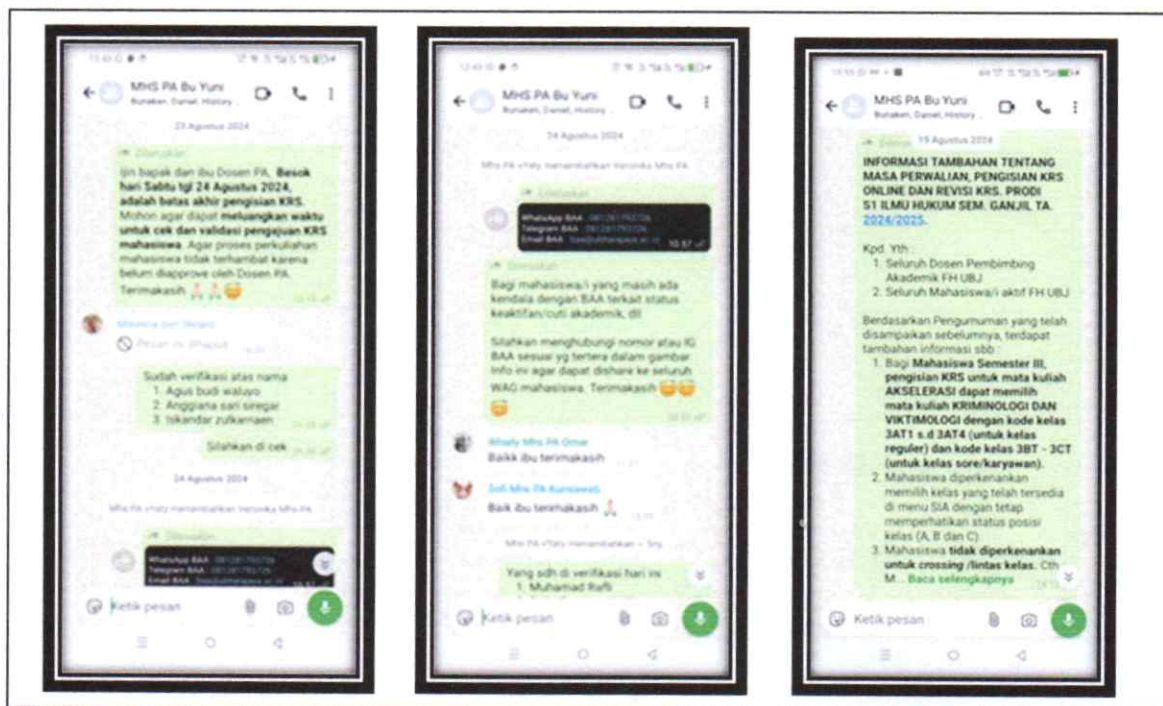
MHS PA Bu Yuni
Bunaken, Daniel, History

23 Agustus 2024

Diteruskan

Ijin bapak dan ibu Dosen PA. **Besok hari Sabtu tgl 24 Agustus 2024, adalah batas akhir pengisian KRS.** Mohon agar dapat **meluangkan waktu untuk cek dan validasi pengajuan KRS mahasiswa**. Agar proses perkuliahan mahasiswa tidak terhambat karena belum diapprove oleh Dosen PA. Terimakasih 🙏🙏😁

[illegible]

Pesan ini dihapus

Sudah verifikasi atas nama
1. Agus budi waluyo
2. Anggiana sari siregar
3. Iskandar zulkarnaen

Silahkan di cek

24 Agustus 2024

Mhs PA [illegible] menambahkan Veronika Mhs PA

Diteruskan

WhatsApp BAA : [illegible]
Telegram BAA : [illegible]
Email BAA : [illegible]

Ketik pesan

MHS PA Bu Yuni
Bunaken, Daniel, History

24 Agustus 2024

Mhs PA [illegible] menambahkan Veronika Mhs PA

Diteruskan

WhatsApp BAA : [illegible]
Telegram BAA : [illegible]
Email BAA : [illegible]
10.57

Diteruskan

Bagi mahasiswa/i yang masih ada kendala dengan BAA terkait status keaktifan/cuti akademik, dll

Silahkan menghubungi nomor atau IG BAA sesuai yg tertera dalam gambar Info ini agar dapat dishare ke seluruh WAG mahasiswa. Terimakasih 😁😁😁

Rhaty Mhs PA Omar
Baikk ibu terimakasih

Sri Mhs PA Kurniawati
Baik ibu terimakasih 🙏

Mhs PA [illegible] menambahkan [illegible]

Yang sdh di verifikasi hari ini
1. Muhamad Rafli

Ketik pesan

MHS PA Bu Yuni
Bunaken, Daniel, History

19 Agustus 2024

Diteruskan

**INFORMASI TAMBAHAN TENTANG MASA PERWALIAN, PENGISIAN KRS ONLINE DAN REVISI KRS. PRODI S1 ILMU HUKUM SEM. GANJIL TA. 2024/2025.**

Kpd. Yth :
1. Seluruh Dosen Pembimbing Akademik FH UBJ
2. Seluruh Mahasiswa/i aktif FH UBJ

Berdasarkan Pengumuman yang telah disampaikan sebelumnya, terdapat tambahan informasi sbb :
1. Bagi **Mahasiswa Semester III, pengisian KRS untuk mata kuliah AKSELERASI dapat memilih mata kuliah KRIMINOLOGI DAN VIKTIMOLOGI dengan kode kelas 3AT1 s.d 3AT4 (untuk kelas reguler) dan kode kelas 3BT - 3CT (untuk kelas sore/karyawan).**
2. Mahasiswa diperkenankan memilih kelas yang telah tersedia di menu SIA dengan tetap memperhatikan status posisi kelas (A, B dan C).
3. Mahasiswa **tidak diperkenankan untuk crossing /lintas kelas.** Cth M... Baca selengkapnya

Ketik pesan